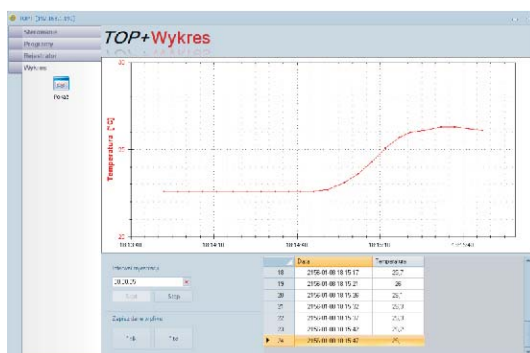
TOP+ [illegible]

Sterowanie
Programy
Rejestrator
Wykres

Pokaż

TOP+Wykres

30

Temperatura [°C]

25

20

18:13:40
18:14:10
18:14:40
18:15:10
18:15:40

Interwał rejestracji
00:00:05
Start
Stop

Zapisz dane w pliku
Txt
Xml

| | Data | Temperatura |
|---|---|---|
| 18 | 2056-09-08 18:15:17 | 25,7 |
| 19 | 2056-09-08 18:15:21 | 26 |
| 20 | 2056-09-08 18:15:26 | 26,1 |
| 21 | 2056-09-08 18:15:32 | 26,3 |
| 22 | 2056-09-08 18:15:37 | 26,3 |
| 23 | 2056-09-08 18:15:42 | 26,2 |
| ▶ 24 | 2056-09-08 18:15:42 | 26,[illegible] |